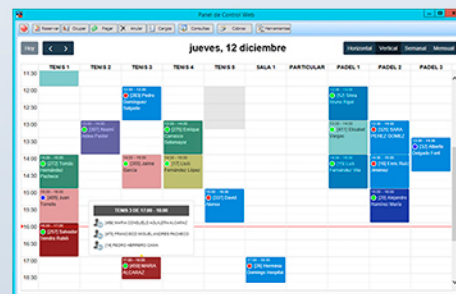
Panel de Control Web

Reservar | Ocupar | Pagar | Anular | Cargar | Consultas | Cobrar | Herramientas

Hoy

jueves, 12 diciembre

Horizontal | Vertical | Semanal | Mensual

| | TENIS 1 | TENIS 2 | TENIS 3 | TENIS 4 | TENIS 5 | SALA 1 | PARTICULAR | PADEL 1 | PADEL 2 | PADEL 3 |
|---|---|---|---|---|---|---|---|---|---|---|
| 11:30 | | | | | | | | | | |
| 12:00 | | | [25] Pedro Domínguez Salgado | | | | | [52] Sonia Acuña Pujol | | |
| 12:30 | | | | | | | | | | |
| 13:00 | | [37] Noemí Isabel Fuster | | [275] Enrique Carrasco Sotomayor | | | | [411] Eduard Vargas | [25] SARA PEREZ GOMEZ | [34] Alberto Delgado Font |
| 13:30 | | | | | | | | | | |
| 14:00 | [272] Tomás Hernández Pacheco | | [264] Jaime García | Fernández López | | | | Luis Fernández Vila | [19] Eric Ruiz Jiménez | |
| 14:30 | | | | | | | | | | |
| 15:00 | [409] Juan Estrella | | | | [37] David Alonso | | | | [25] Alejandro Jiménez Mora | |
| 15:30 | [27] Salvador Sendra Rubio | | | | | | | | | |
| 16:00 | | | | | | | | | | |
| 16:30 | | | | | | | | | | |
| 17:00 | | | [45] MARIA ALCARAZ | | | [26] Hermenes Domingo Hospital | | | | |
| 17:30 | | | | | | | | | | |

TENIS 2 DE 17:00 - 18:00
[45] MARIA CONSUELO AGUILERA ALCARAZ
[275] FRANCISCO AVILA, ANDRES PACHECO
[14] PEDRO HERRERO CAIXA